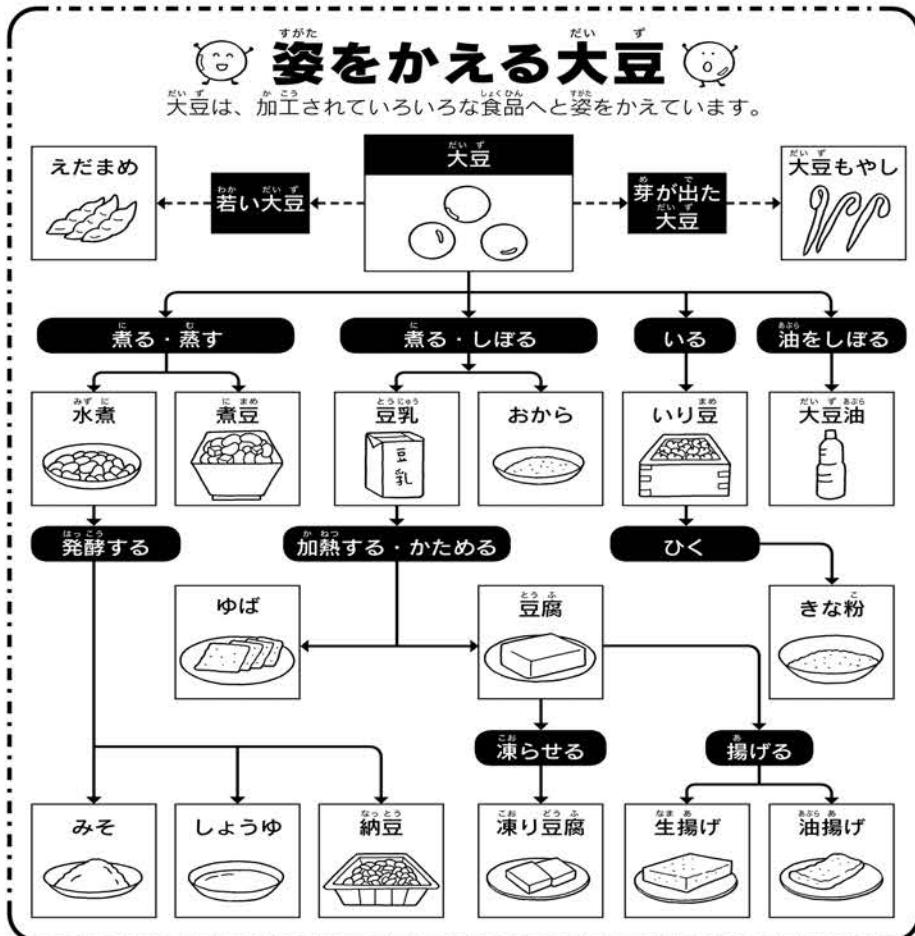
姿をかえる大豆

大豆は、加工されていろいろな食品へと姿をかえています。

大豆

えだまめ

若い大豆

芽が出た大豆

大豆もやし

煮る・蒸す

煮る・しぼる

いる

油をしぼる

水煮

煮豆

豆乳

豆
乳

おから

いり豆

大豆油

発酵する

加熱する・かためる

ひく

ゆば

豆腐

きな粉

凍らせる

揚げる

みそ

しょうゆ

納豆

凍り豆腐

生揚げ

油揚げ